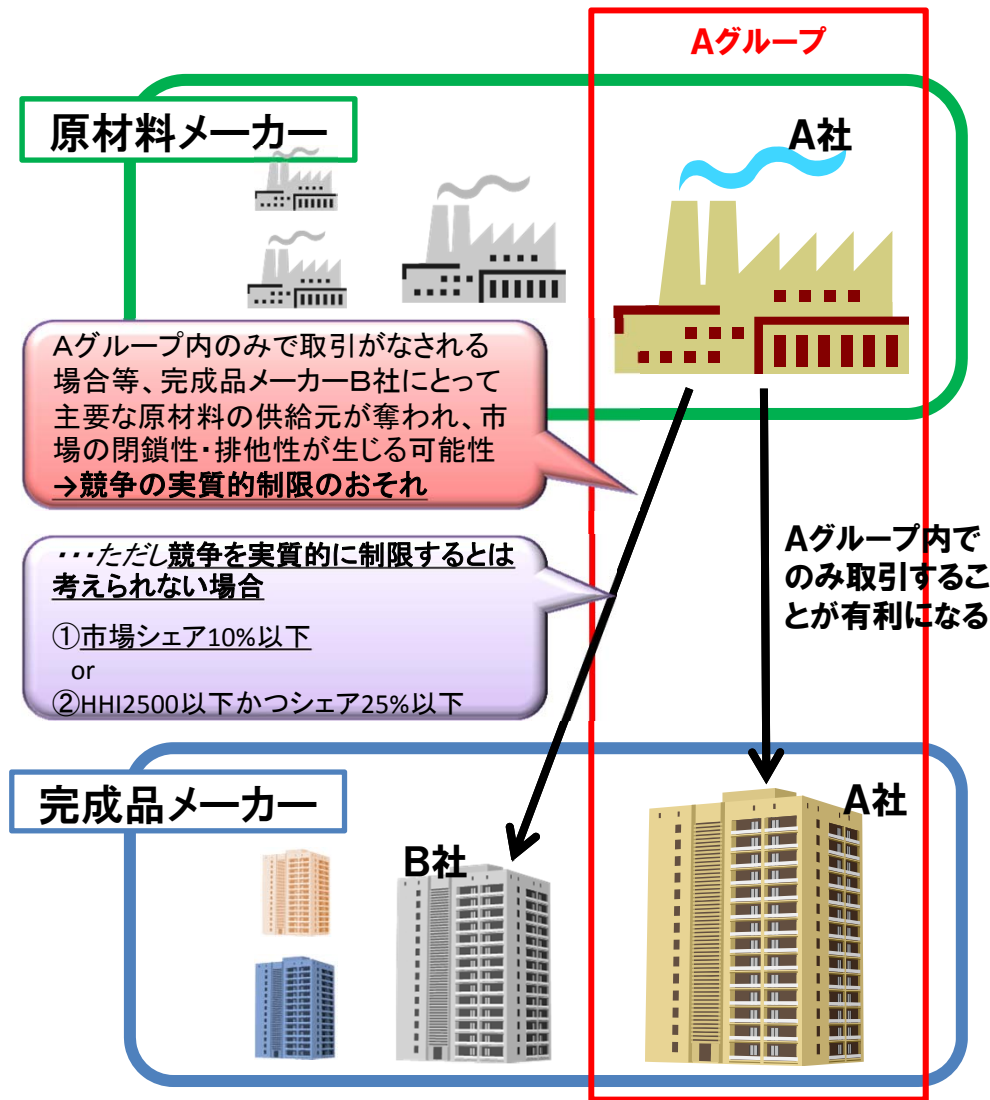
Aグループ

原材料メーカー

A社

Aグループ内のみで取引がなされる場合等、完成品メーカーB社にとって主要な原材料の供給元が奪われ、市場の閉鎖性・排他性が生じる可能性
→競争の実質的制限のおそれ

･･･ただし競争を実質的に制限するとは考えられない場合

①市場シェア10%以下
or
②HHI2500以下かつシェア25%以下

Aグループ内でのみ取引することが有利になる

完成品メーカー

B社

A社